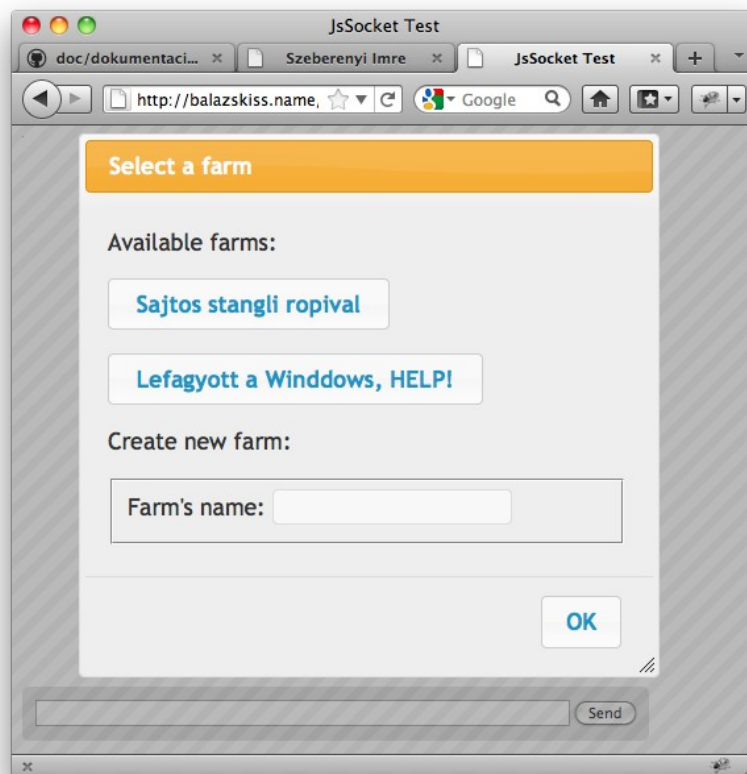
JsSocket Test

doc/dokumentaci... ×
Szeberenyi Imre ×
JsSocket Test ×
+

http://balazskiss.name,
Google

Select a farm

Available farms:

Sajtos stangli ropival

Lefagyott a Winddows, HELP!

Create new farm:

Farm's name:

OK

Send